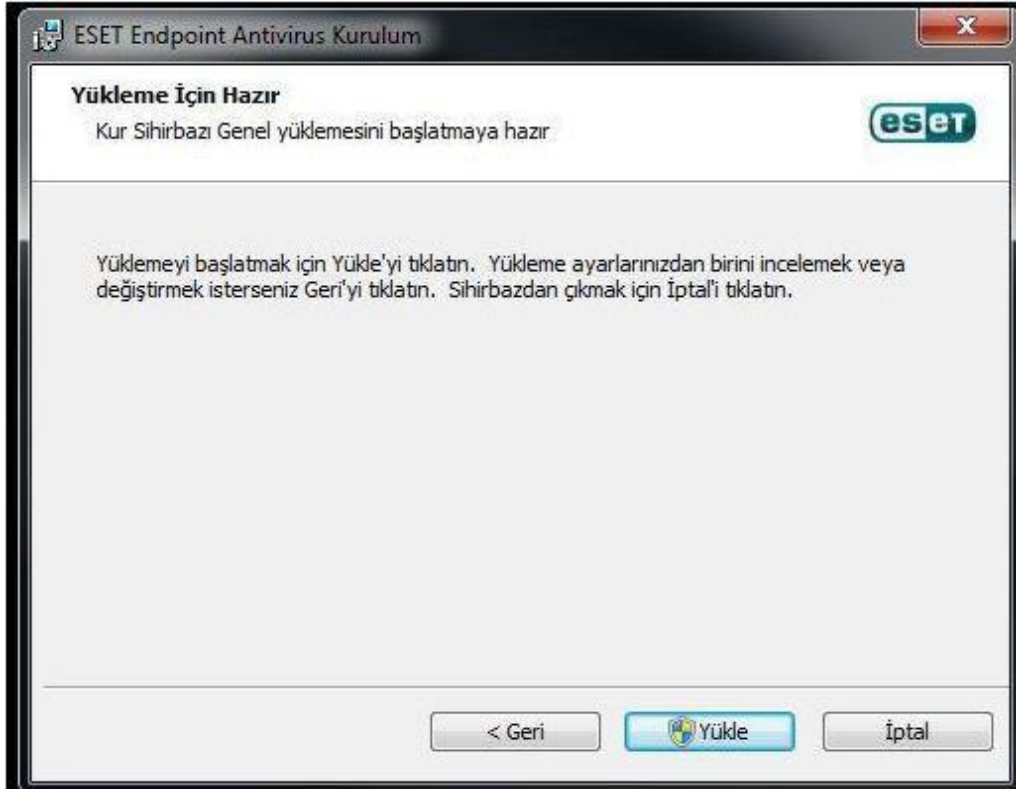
ESET Endpoint Antivirus Kurulum

Yükleme İçin Hazır

Kur Sihirbazı Genel yüklemesini başlatmaya hazır

eset

Yüklemeyi başlatmak için Yükle'yi tıklatın. Yükleme ayarlarınızdan birini incelemek veya değiştirmek isterseniz Geri'yi tıklatın. Sihirbazdan çıkmak için İptal'i tıklatın.

< Geri

Yükle

İptal